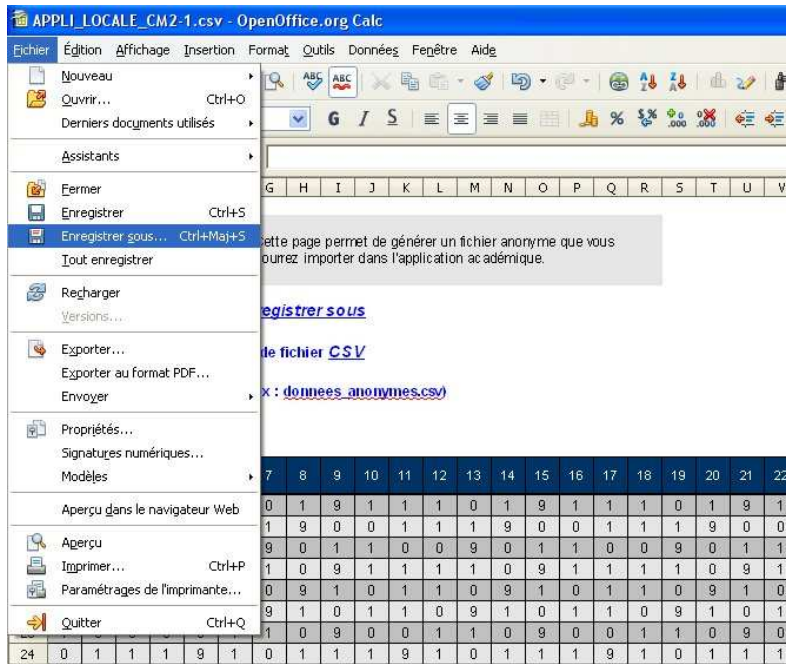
APPLI_LOCALE_CM2-1.csv - OpenOffice.org Calc

Fichier Édition Affichage Insertion Format Outils Données Fenêtre Aide

Nouveau
Ouvrir... Ctrl+O
Derniers documents utilisés
Assistants
Fermer
Enregistrer Ctrl+S
Enregistrer sous... Ctrl+Maj+S
Tout enregistrer
Recharger
Versions...
Exporter...
Exporter au format PDF...
Envoyer
Propriétés...
Signatures numériques...
Modèles
Aperçu dans le navigateur Web
Aperçu
Imprimer... Ctrl+P
Paramétrages de l'imprimante...
Quitter Ctrl+Q

G I S

G H I J K L M N O P Q R S T U V

Cette page permet de générer un fichier anonyme que vous pourrez importer dans l'application académique.

egistrer sous

de fichier CSV

x : donnees_anonymes.csv)

| 7 | 8 | 9 | 10 | 11 | 12 | 13 | 14 | 15 | 16 | 17 | 18 | 19 | 20 | 21 | 22 |
|---|---|---|---|---|---|---|---|---|---|---|---|---|---|---|---|
| 0 | 1 | 9 | 1 | 1 | 1 | 0 | 1 | 9 | 1 | 1 | 1 | 0 | 1 | 9 | 1 |
| 1 | 9 | 0 | 0 | 1 | 1 | 1 | 9 | 0 | 0 | 1 | 1 | 1 | 9 | 0 | 0 |
| 9 | 0 | 1 | 1 | 0 | 0 | 9 | 0 | 1 | 1 | 0 | 0 | 9 | 0 | 1 | 1 |
| 1 | 0 | 9 | 1 | 1 | 1 | 1 | 0 | 9 | 1 | 1 | 1 | 1 | 0 | 9 | 1 |
| 0 | 9 | 1 | 0 | 1 | 1 | 0 | 9 | 1 | 0 | 1 | 1 | 0 | 9 | 1 | 0 |
| 9 | 1 | 0 | 1 | 1 | 0 | 9 | 1 | 0 | 1 | 1 | 0 | 9 | 1 | 0 | 1 |
| 1 | 0 | 9 | 0 | 0 | 1 | 1 | 0 | 9 | 0 | 0 | 1 | 1 | 0 | 9 | 0 |

| 24 | 0 | 1 | 1 | 1 | 9 | 1 | 0 | 1 | 1 | 1 | 9 | 1 | 0 | 1 | 1 | 1 | 9 | 1 | 0 | 1 | 1 | 1 |
|---|---|---|---|---|---|---|---|---|---|---|---|---|---|---|---|---|---|---|---|---|---|---|